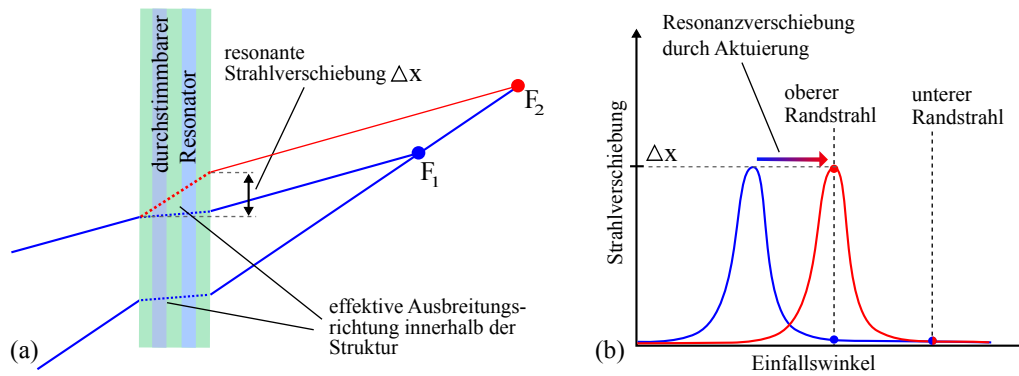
durchstimmbarer Resonator

resonante Strahlverschiebung $\triangle x$

$F_2$

$F_1$

effektive Ausbreitungsrichtung innerhalb der Struktur

(a)

Resonanzverschiebung durch Aktuierung

oberer Randstrahl

unterer Randstrahl

$\triangle x$

Strahlverschiebung

Einfallswinkel

(b)